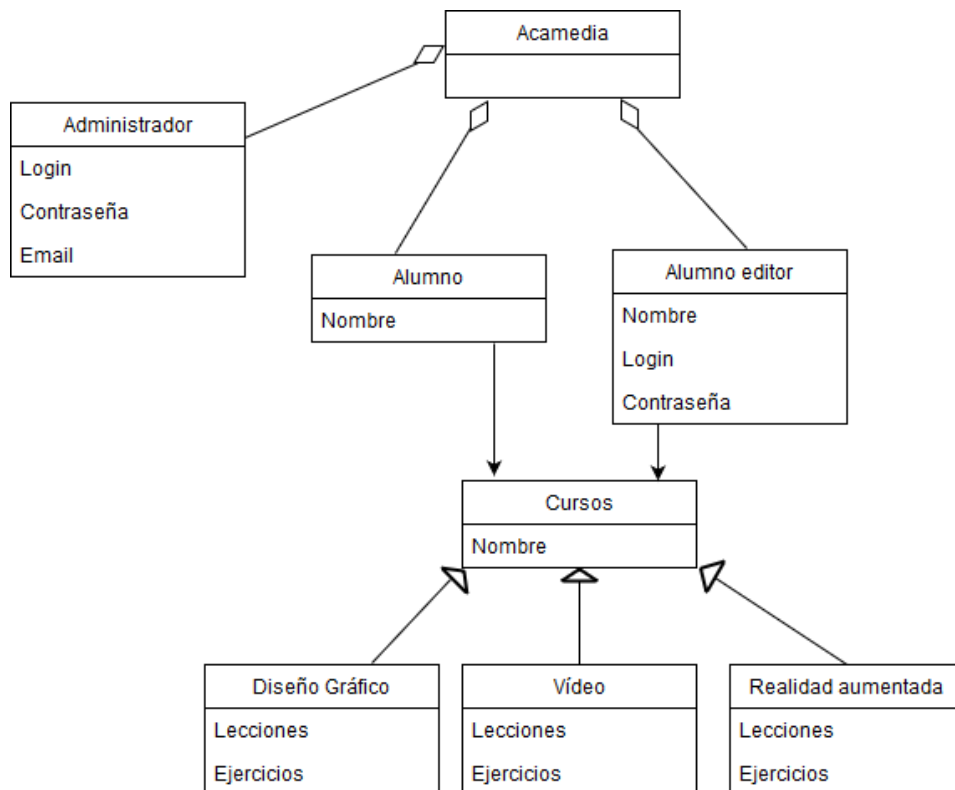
Acamedia

Administrador
Login
Contraseña
Email

Alumno
Nombre

Alumno editor
Nombre
Login
Contraseña

Cursos
Nombre

Diseño Gráfico
Lecciones
Ejercicios

Vídeo
Lecciones
Ejercicios

Realidad aumentada
Lecciones
Ejercicios